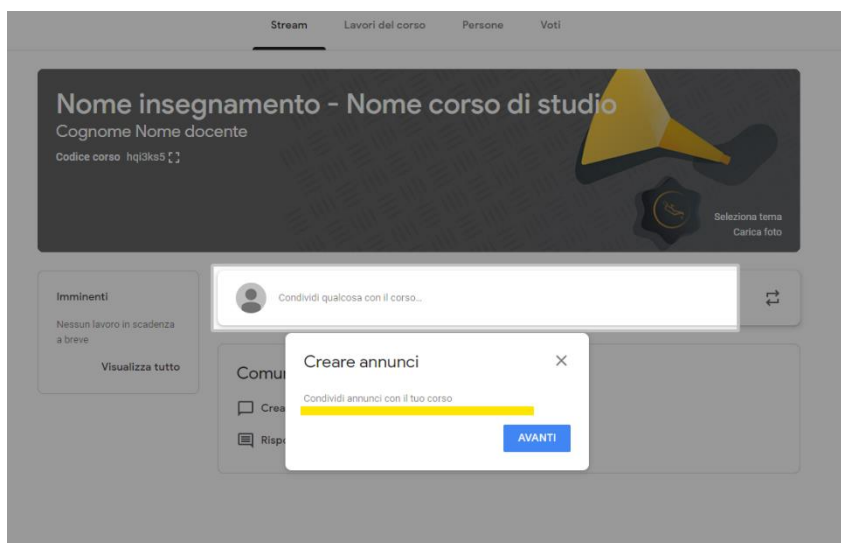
Stream Lavori del corso Persone Voti

Nome insegnamento - Nome corso di studio
Cognome Nome docente
Codice corso hqi3ks5

Seleziona tema
Carica foto

Imminenti
Nessun lavoro in scadenza a breve
Visualizza tutto

Condividi qualcosa con il corso...

Comu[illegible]
Crea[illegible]
Risp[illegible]

Creare annunci
Condividi annunci con il tuo corso
AVANTI